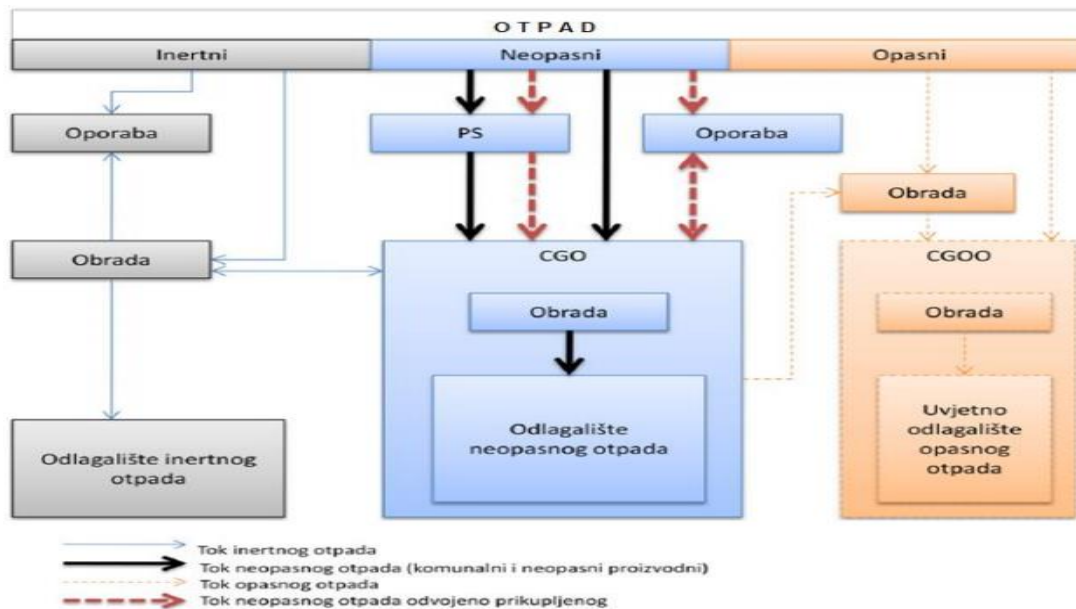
OTPAD

Inertni

Neopasni

Opasni

Oporaba

PS

Oporaba

Obrada

Obrada

CGO

CGOO

Obrada

Obrada

Odlagalište neopasnog otpada

Uvjetno odlagalište opasnog otpada

Odlagalište inertnog otpada

Tok inertnog otpada
Tok neopasnog otpada (komunalni i neopasni proizvodni)
Tok opasnog otpada
Tok neopasnog otpada odvojeno prikupljenog